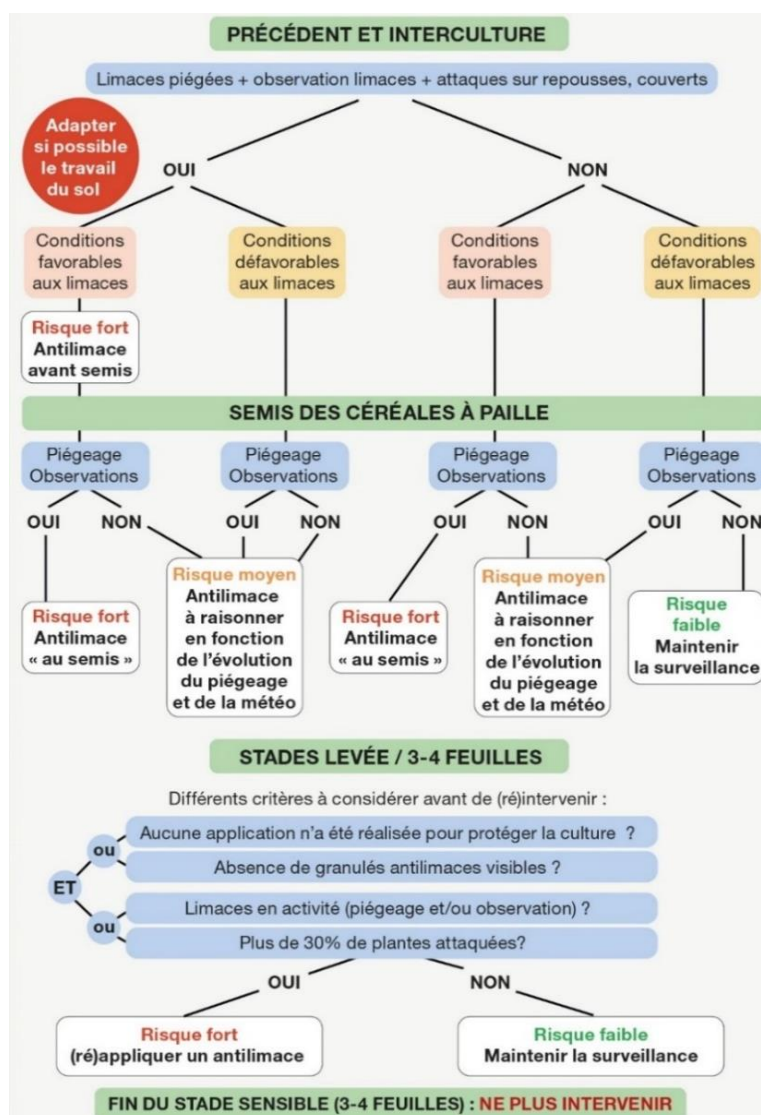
PRÉCÉDENT ET INTERCULTURE

Limaces piégées + observation limaces + attaques sur repousses, couverts

Adapter si possible le travail du sol

OUI

NON

Conditions favorables aux limaces

Conditions défavorables aux limaces

Conditions favorables aux limaces

Conditions défavorables aux limaces

Risque fort
Antilimace avant semis

SEMIS DES CÉRÉALES À PAILLE

Piégeage Observations

Piégeage Observations

Piégeage Observations

Piégeage Observations

OUI NON

OUI NON

OUI NON

OUI NON

Risque fort
Antilimace « au semis »

Risque moyen
Antilimace à raisonner en fonction de l'évolution du piégeage et de la météo

Risque fort
Antilimace « au semis »

Risque moyen
Antilimace à raisonner en fonction de l'évolution du piégeage et de la météo

Risque faible
Maintenir la surveillance

STADES LEVÉE / 3-4 FEUILLES

Différents critères à considérer avant de (ré)intervenir :

Aucune application n'a été réalisée pour protéger la culture ?

ou

Absence de granulés antilimaces visibles ?

ET

Limaces en activité (piégeage et/ou observation) ?

ou

Plus de 30% de plantes attaquées?

OUI

NON

Risque fort
(ré)appliquer un antilimace

Risque faible
Maintenir la surveillance

FIN DU STADE SENSIBLE (3-4 FEUILLES) : NE PLUS INTERVENIR